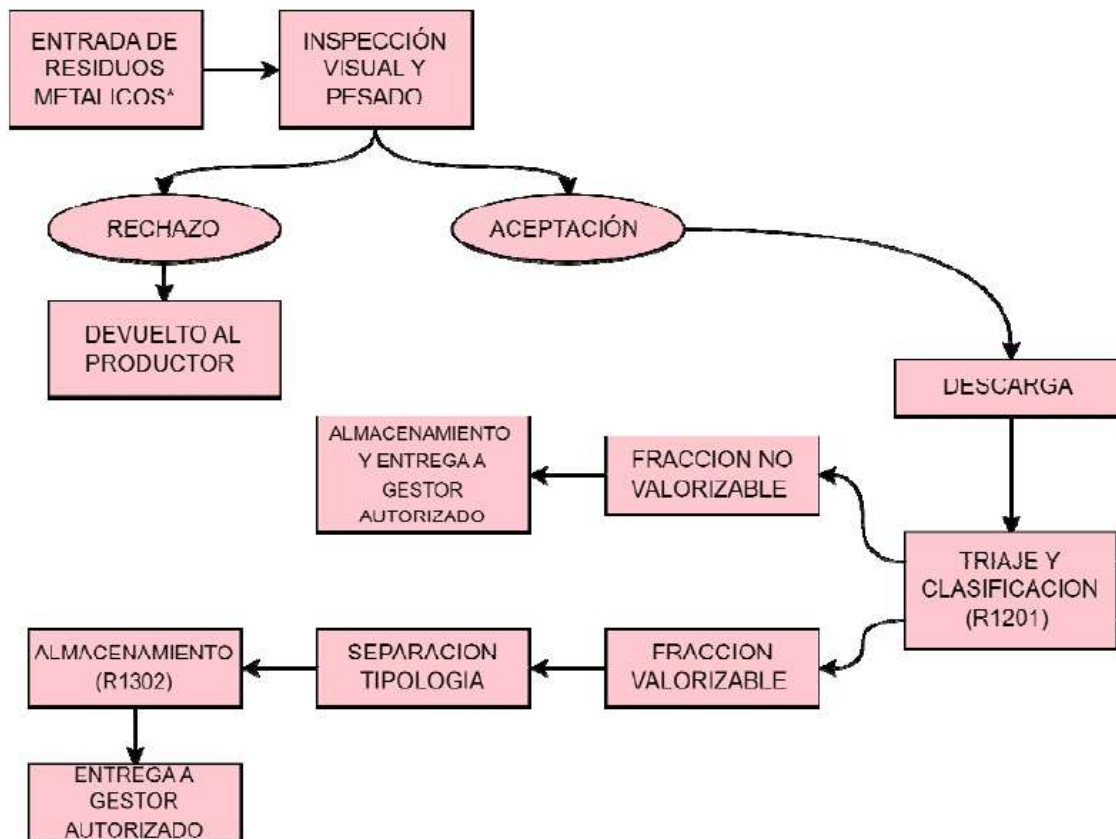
ENTRADA DE RESIDUOS METALICOS*

INSPECCIÓN VISUAL Y PESADO

RECHAZO

ACEPTACIÓN

DEVUELTO AL PRODUCTOR

DESCARGA

ALMACENAMIENTO Y ENTREGA A GESTOR AUTORIZADO

FRACCION NO VALORIZABLE

TRIAJE Y CLASIFICACION (R1201)

ALMACENAMIENTO (R1302)

SEPARACION TIPOLOGIA

FRACCION VALORIZABLE

ENTREGA A GESTOR AUTORIZADO